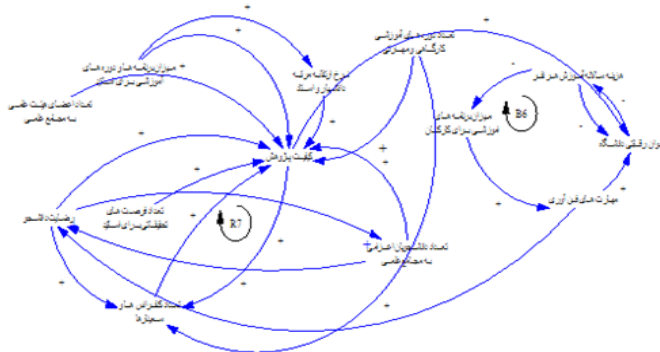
میزان برنامه ها و دوره های آموزشی برای اساتید

تعداد اعضای هیئت علمی به مجموع علمی

نرخ ارتقاء مرتبه دانشیار و استاد

تعداد دوره های آموزشی کارشناسی و مهارتی

هزینه سالانه آموزش هر نفر

میزان برنامه های آموزشی برای کارکنان

B6

وان رقابتی دانشگاه

کیفیت پژوهش

مهارت های فن آوری

رضایت دانشجو

تعداد فرصت های تحقیقاتی برای اساتید

R7

تعداد دانشجویان اعزامی به مجامع علمی

تعداد کنفرانس ها و سمینارها

+
+
+
+
+
+
+
+
+
+
+
+
+
+
+
+
+
+
+
+
+
+
-
-